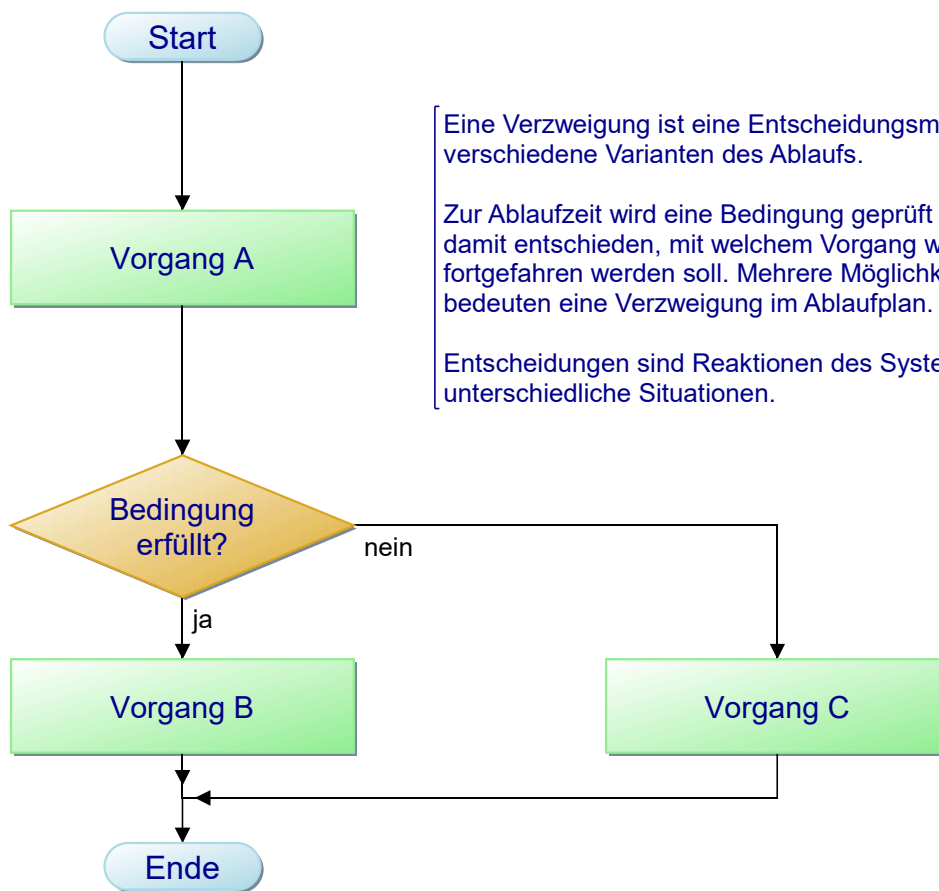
Start

Eine Verzweigung ist eine Entscheidungsm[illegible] verschiedene Varianten des Ablaufs.

Zur Ablaufzeit wird eine Bedingung geprüft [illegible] damit entschieden, mit welchem Vorgang w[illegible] fortgefahren werden soll. Mehrere Möglichk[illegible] bedeuten eine Verzweigung im Ablaufplan.

Entscheidungen sind Reaktionen des Syste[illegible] unterschiedliche Situationen.

Vorgang A

Bedingung erfüllt?

nein

ja

Vorgang B

Vorgang C

Ende